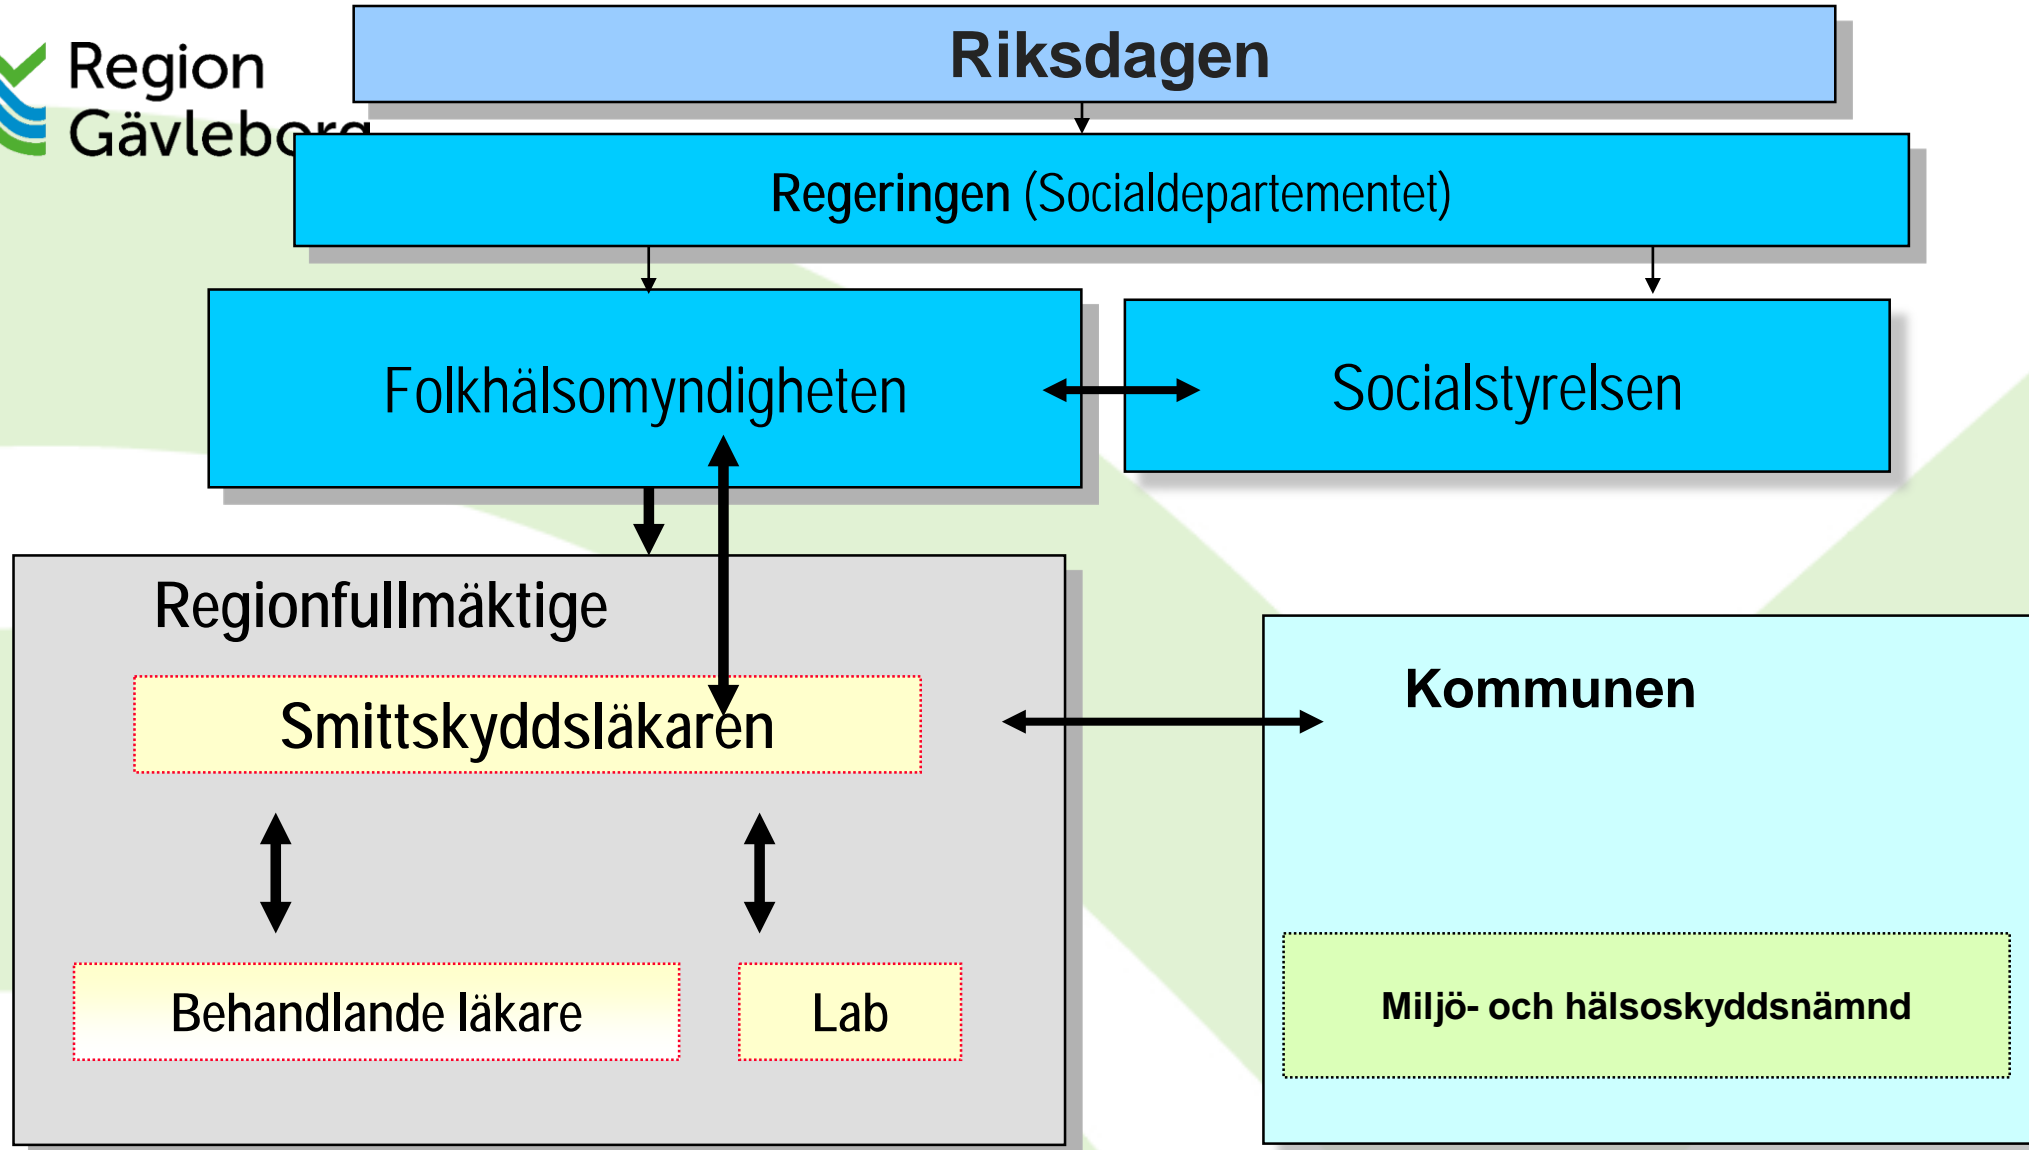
Region Gävleborg

Riksdagen

Regeringen (Socialdepartementet)

Folkhälsomyndigheten

Socialstyrelsen

Regionfullmäktige

Smittskyddsläkaren

Behandlande läkare

Lab

Kommunen

Miljö- och hälsoskyddsnämnd